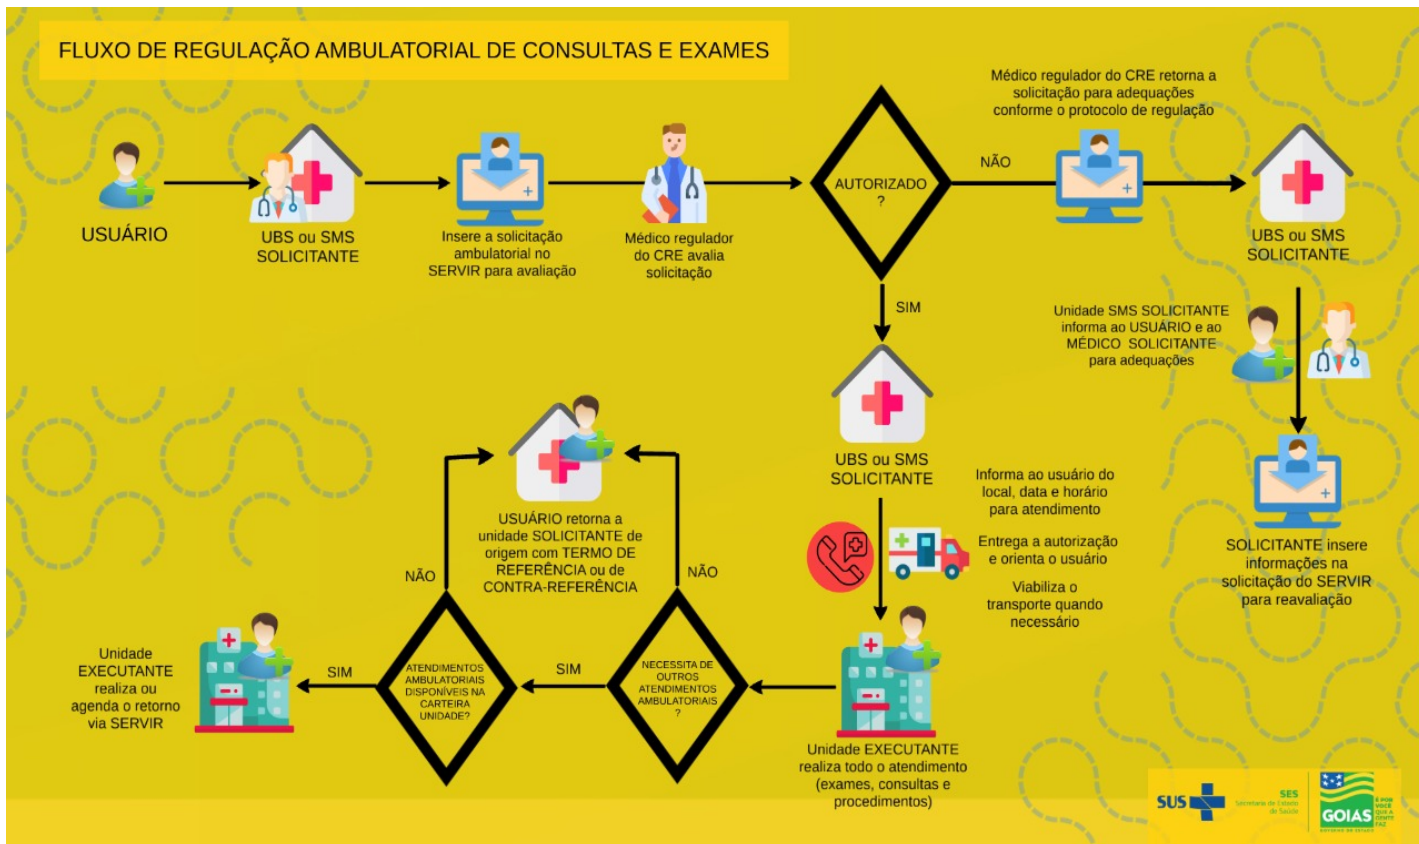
FLUXO DE REGULAÇÃO AMBULATORIAL DE CONSULTAS E EXAMES

USUÁRIO

UBS ou SMS SOLICITANTE

Insere a solicitação ambulatorial no SERVIR para avaliação

Médico regulador do CRE avalia solicitação

AUTORIZADO ?

NÃO

Médico regulador do CRE retorna a solicitação para adequações conforme o protocolo de regulação

UBS ou SMS SOLICITANTE

Unidade SMS SOLICITANTE informa ao USUÁRIO e ao MÉDICO SOLICITANTE para adequações

SOLICITANTE insere informações na solicitação do SERVIR para reavaliação

SIM

UBS ou SMS SOLICITANTE

Informa ao usuário do local, data e horário para atendimento

Entrega a autorização e orienta o usuário

Viabiliza o transporte quando necessário

Unidade EXECUTANTE realiza todo o atendimento (exames, consultas e procedimentos)

NECESSITA DE OUTROS ATENDIMENTOS AMBULATORIAIS ?

NÃO

USUÁRIO retorna a unidade SOLICITANTE de origem com TERMO DE REFERÊNCIA ou de CONTRA-REFERÊNCIA

SIM

ATENDIMENTOS AMBULATORIAIS DISPONÍVEIS NA CARTEIRA UNIDADE?

NÃO

SIM

Unidade EXECUTANTE realiza ou agenda o retorno via SERVIR

SUS

SES Secretaria de Estado da Saúde

GOIÁS